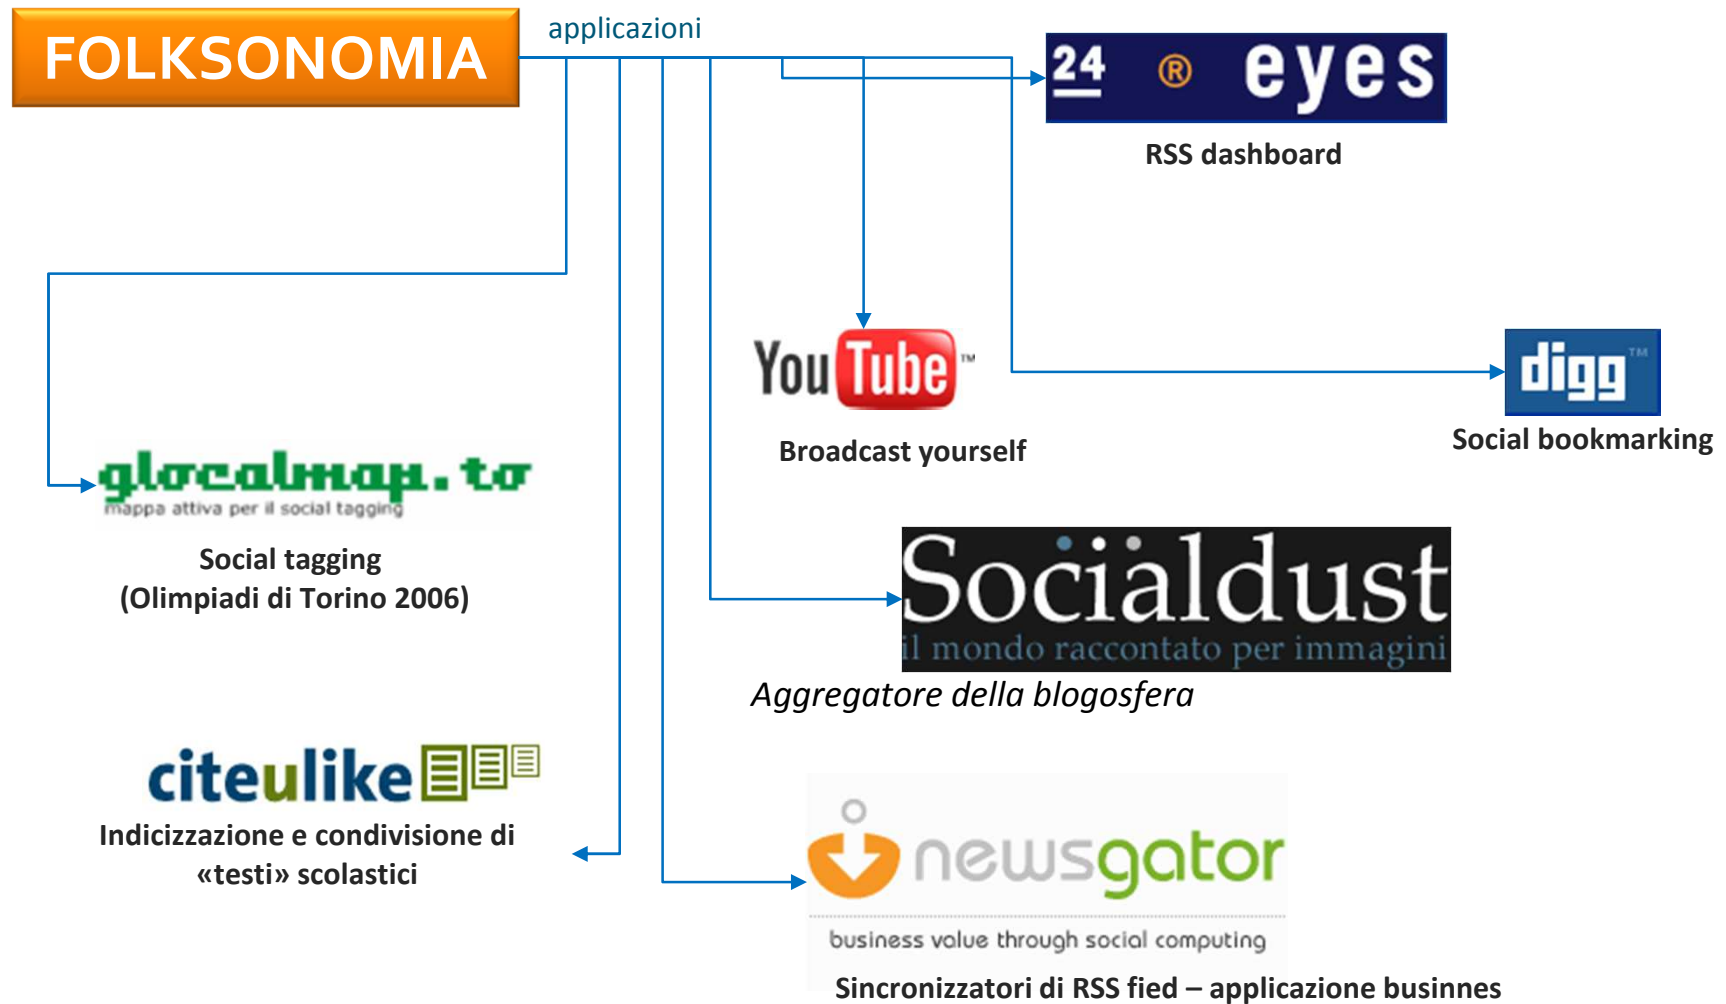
FOLKSONOMIA

applicazioni

24 ® eyes

RSS dashboard

YouTube™

Broadcast yourself

digg™

Social bookmarking

glocalmap.to
mappa attiva per il social tagging

Social tagging
(Olimpiadi di Torino 2006)

Socialdust
il mondo raccontato per immagini

Aggregatore della blogosfera

citeulike

Indicizzazione e condivisione di «testi» scolastici

newsgator
business value through social computing

Sincronizzatori di RSS fied – applicazione businnes